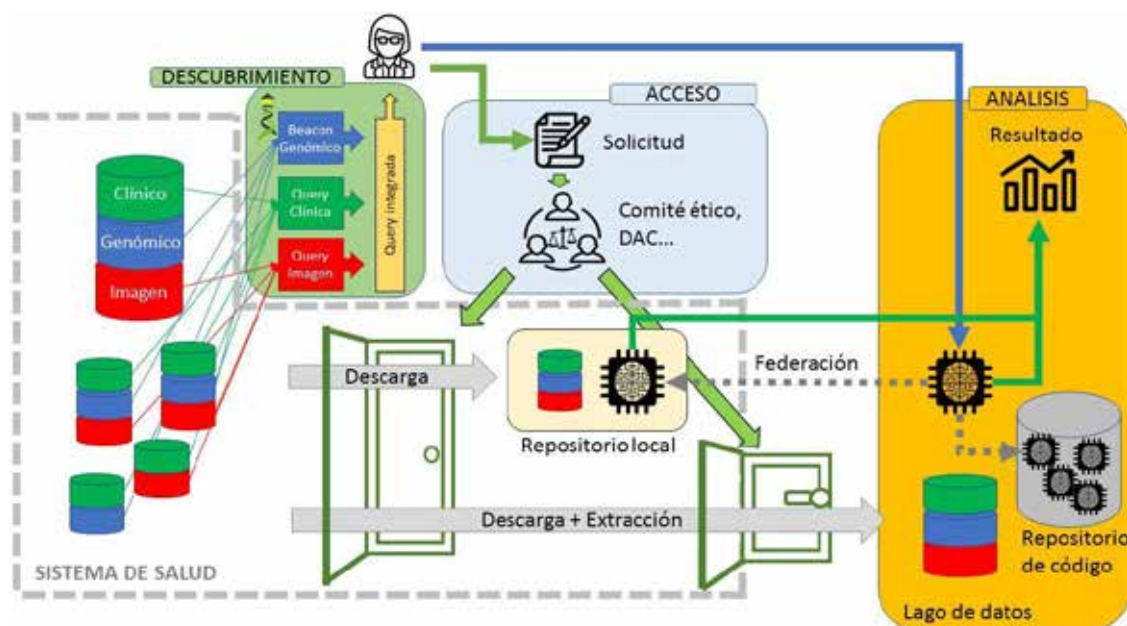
DESCUBRIMIENTO

Beacon Genómico

Query Clínica

Query Imagen

Query integrada

Clínico

Genómico

Imagen

ACCESO

Solicitud

Comité ético, DAC...

ANALISIS

Resultado

Descarga

Repositorio local

Federación

Descarga + Extracción

Repositorio de código

Lago de datos

SISTEMA DE SALUD